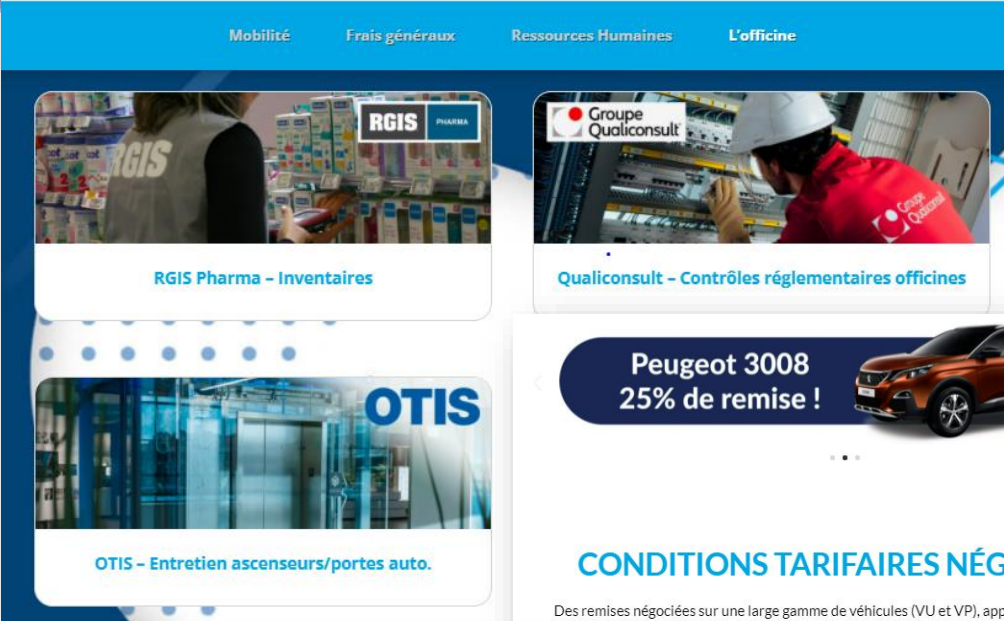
Mobilité Frais généraux Ressources Humaines L'officine

RGIS PHARMA

RGIS

RGIS Pharma – Inventaires

Groupe Qualiconsult

Groupe Qualiconsult

Qualiconsult – Contrôles réglementaires officines

OTIS

OTIS – Entretien ascenseurs/portes auto.

Peugeot 3008
25% de remise !

CONDITIONS TARIFAIRES NÉG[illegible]

Des remises négociées sur une large gamme de véhicules (VU et VP), app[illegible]